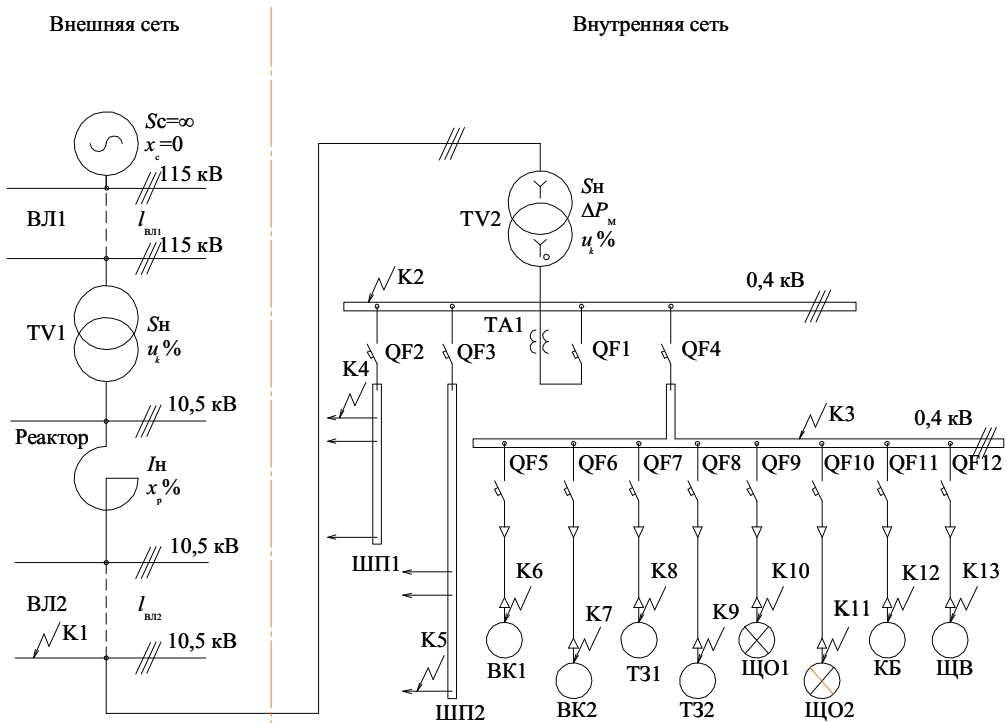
Внешняя сеть

Внутренняя сеть

$S_c=\infty$
$x_c=0$
115 кВ
ВЛ1
$l_{вл1}$
115 кВ
TV1
$S_н$
$u_k\%$
10,5 кВ
Реактор
$I_н$
$x_р\%$
10,5 кВ
ВЛ2
$l_{вл2}$
K1
10,5 кВ

TV2
$S_н$
$\Delta P_м$
$u_k\%$
K2
0,4 кВ
TA1
QF2
QF3
QF1
QF4
K4
K3
0,4 кВ
QF5
QF6
QF7
QF8
QF9
QF10
QF11
QF12
ШП1
K6
K8
K10
K12
K13
K7
K9
K11
K5
ВК1
ТЗ1
ЩО1
КБ
ЩВ
ВК2
ТЗ2
ЩО2
ШП2